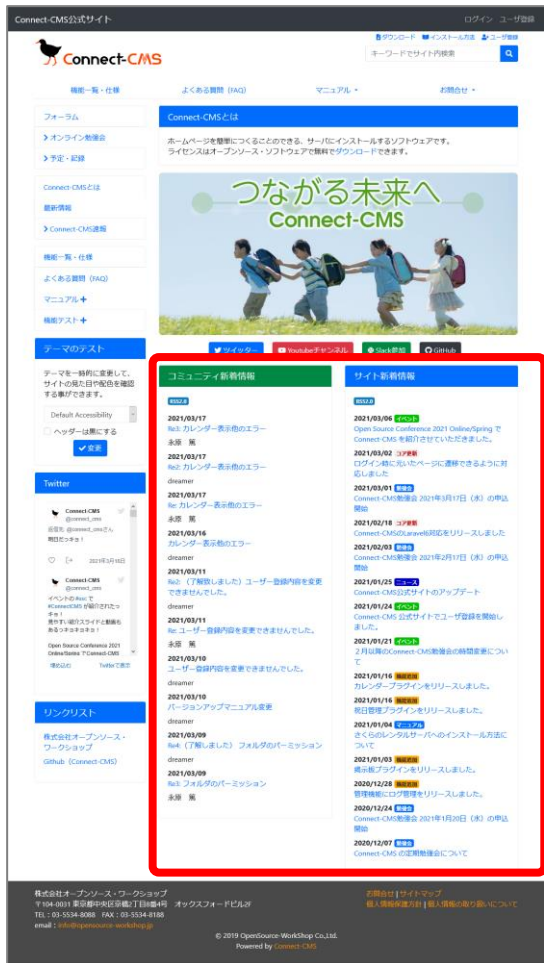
Connect-CMS公式サイト　ログイン　ユーザ登録

ダウンロード　インストール方法　ユーザ登録

Connect-CMS

キーワードでサイト内検索

機能一覧・仕様　よくある質問（FAQ）　マニュアル ▾　お問合せ ▾

フォーラム
> オンライン勉強会
> 予定・記録

Connect-CMSとは
最新情報
> Connect-CMS通販

機能一覧・仕様
よくある質問（FAQ）
マニュアル +
機能テスト +

テーマのテスト

テーマを一時的に変更して、サイトの見た目や配色を確認する事ができます。

Default Accessibility
ヘッダーは黒にする
✓変更

Twitter

Connect-CMS @connect_cms
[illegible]
2021年3月18日

Connect-CMS @connect_cms
イベントのRoo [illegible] #ConnectCMS が紹介されたっチョ！ 見やすい紹介スライドと動画もあるっチョ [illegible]
Open Source Conference 2021 Online/Spring でConnect-CMS
埋め込む　Twitterで表示

リンクリスト

株式会社オープンソース・ワークショップ
Github（Connect-CMS）

Connect-CMSとは

ホームページを簡単につくることのできる、サーバにインストールするソフトウェアです。
ライセンスはオープンソース・ソフトウェアで無料でダウンロードできます。

つながる未来へ
Connect-CMS

ツイッター　Youtubeチャンネル　Slack参加　GitHub

コミュニティ新着情報

RSS2.0

2021/03/17
Re3: カレンダー表示色のエラー
永原　篤

2021/03/17
Re2: カレンダー表示色のエラー
dreamer

2021/03/17
Re: カレンダー表示色のエラー
永原　篤

2021/03/16
カレンダー表示色のエラー
dreamer

2021/03/11
Re2: （了解致しました）ユーザー登録内容を変更できませんでした。
dreamer

2021/03/11
Re: ユーザー登録内容を変更できませんでした。
永原　篤

2021/03/10
ユーザー登録内容を変更できませんでした。
dreamer

2021/03/10
バージョンアップマニュアル変更
dreamer

2021/03/09
Re4: （了解しました）フォルダのパーミッション
dreamer

2021/03/09
Re3: フォルダのパーミッション
永原　篤

サイト新着情報

RSS2.0

2021/03/06 イベント
Open Source Conference 2021 Online/Spring でConnect-CMSを紹介させていただきました。

2021/03/02 コア更新
ログイン時に元いたページに遷移できるように対応しました

2021/03/01 勉強会
Connect-CMS勉強会 2021年3月17日（水）の申込開始

2021/02/18 コア更新
Connect-CMSのLaravel6対応をリリースしました

2021/02/03 勉強会
Connect-CMS勉強会 2021年2月17日（水）の申込開始

2021/01/25 ニュース
Connect-CMS公式サイトのアップデート

2021/01/24 イベント
Connect-CMS 公式サイトでユーザ登録を開始しました。

2021/01/21 イベント
２月以降のConnect-CMS勉強会の時間変更について

2021/01/16 機能追加
カレンダープラグインをリリースしました。

2021/01/16 機能追加
祝日管理プラグインをリリースしました。

2021/01/04 マニュアル
さくらのレンタルサーバへのインストール方法について

2021/01/03 機能追加
掲示板プラグインをリリースしました。

2020/12/28 機能追加
管理機能にログ管理をリリースしました。

2020/12/24 勉強会
Connect-CMS勉強会 2021年1月20日（水）の申込開始

2020/12/07 勉強会
Connect-CMS の定期勉強会について

株式会社オープンソース・ワークショップ
〒104-0031 東京都中央区京橋2丁目8番4号　オックスフォードビル2F
TEL：03-5534-8088　FAX：03-5534-8188
email：info@opensource-workshop.jp

お問合せ | サイトマップ
個人情報保護方針 | 個人情報の取り扱いについて

© 2019 OpenSource-WorkShop Co.,Ltd.
Powered by Connect-CMS